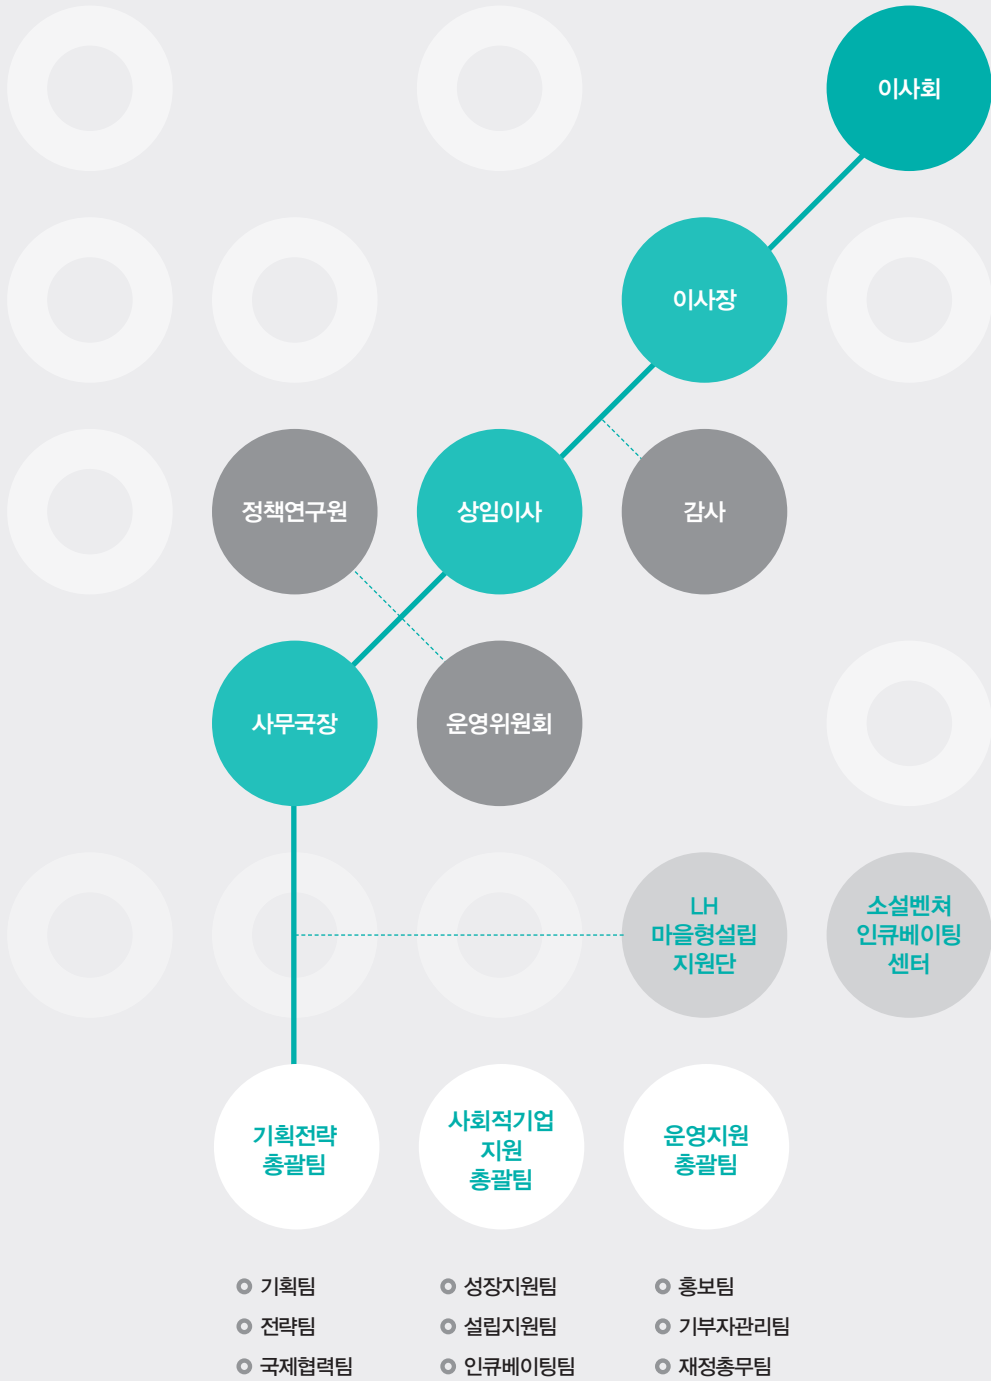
이사회

이사장

정책연구원

상임이사

감사

사무국장

운영위원회

LH 마을형설립 지원단

소셜벤처 인큐베이팅 센터

기획전략 총괄팀

사회적기업 지원 총괄팀

운영지원 총괄팀

기획팀
전략팀
국제협력팀

성장지원팀
설립지원팀
인큐베이팅팀

홍보팀
기부자관리팀
재정총무팀